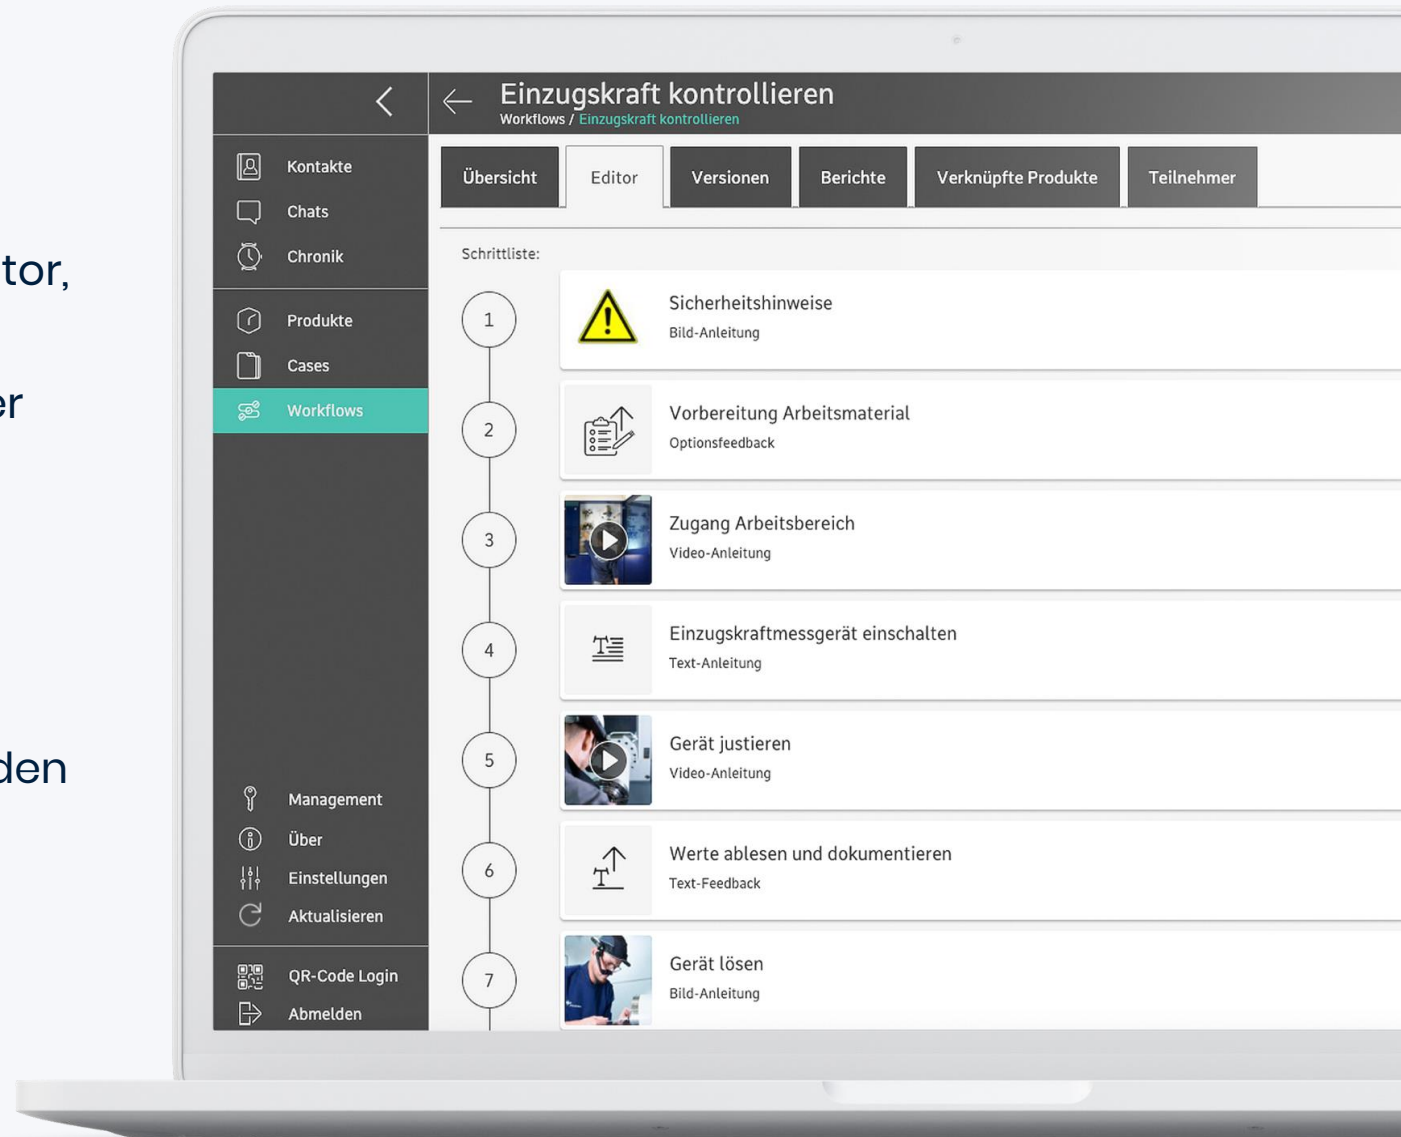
tor,

er

den

Kontakte
Chats
Chronik
Produkte
Cases
Workflows
Management
Über
Einstellungen
Aktualisieren
QR-Code Login
Abmelden

Einzugskraft kontrollieren
Workflows / Einzugskraft kontrollieren

Übersicht | Editor | Versionen | Berichte | Verknüpfte Produkte | Teilnehmer

Schrittliste:

1
Sicherheitshinweise
Bild-Anleitung

2
Vorbereitung Arbeitsmaterial
Optionsfeedback

3
Zugang Arbeitsbereich
Video-Anleitung

4
Einzugskraftmessgerät einschalten
Text-Anleitung

5
Gerät justieren
Video-Anleitung

6
Werte ablesen und dokumentieren
Text-Feedback

7
Gerät lösen
Bild-Anleitung